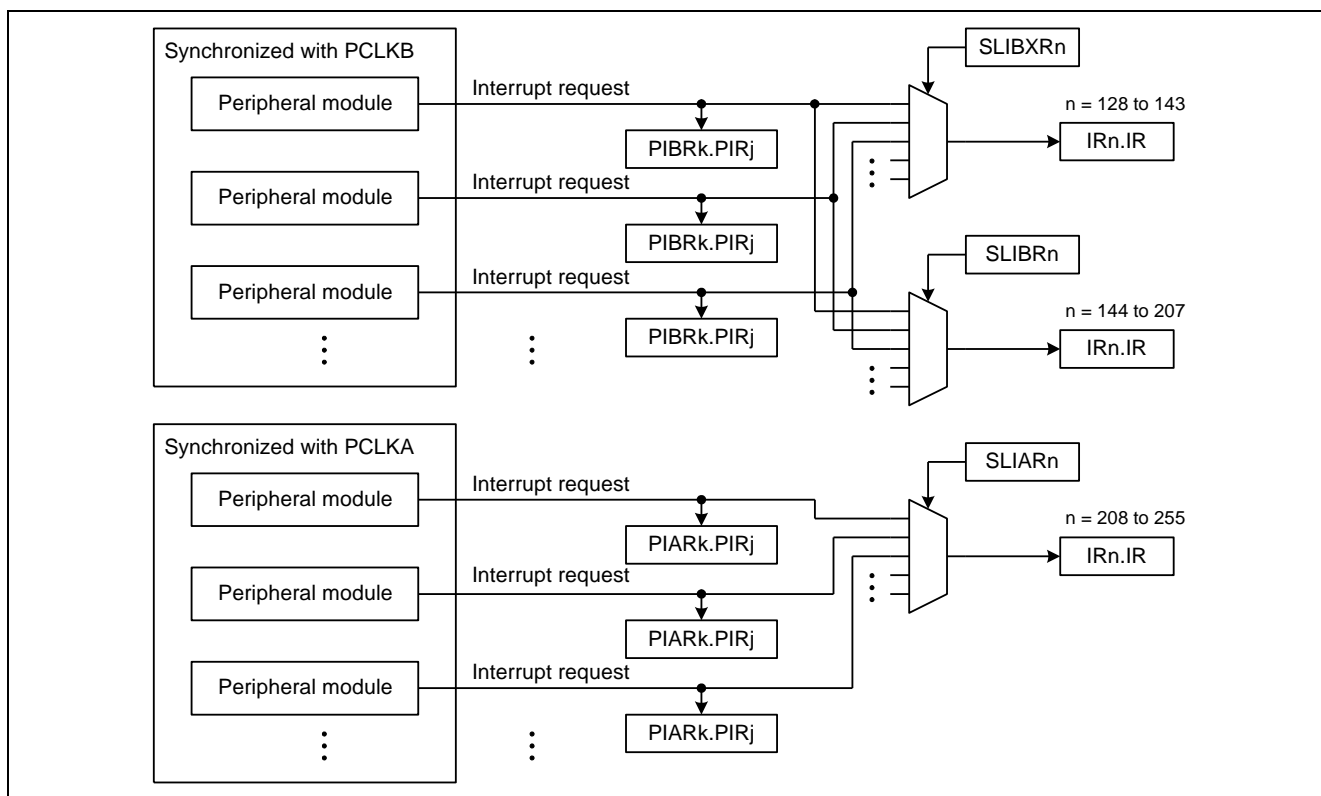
Synchronized with PCLKB

Peripheral module

Interrupt request

PIBRk.PIRj

Peripheral module

Interrupt request

PIBRk.PIRj

Peripheral module

Interrupt request

PIBRk.PIRj

SLIBXRn

n = 128 to 143

IRn.IR

SLIBRn

n = 144 to 207

IRn.IR

Synchronized with PCLKA

Peripheral module

Interrupt request

PIARk.PIRj

Peripheral module

Interrupt request

PIARk.PIRj

Peripheral module

Interrupt request

PIARk.PIRj

SLIARn

n = 208 to 255

IRn.IR